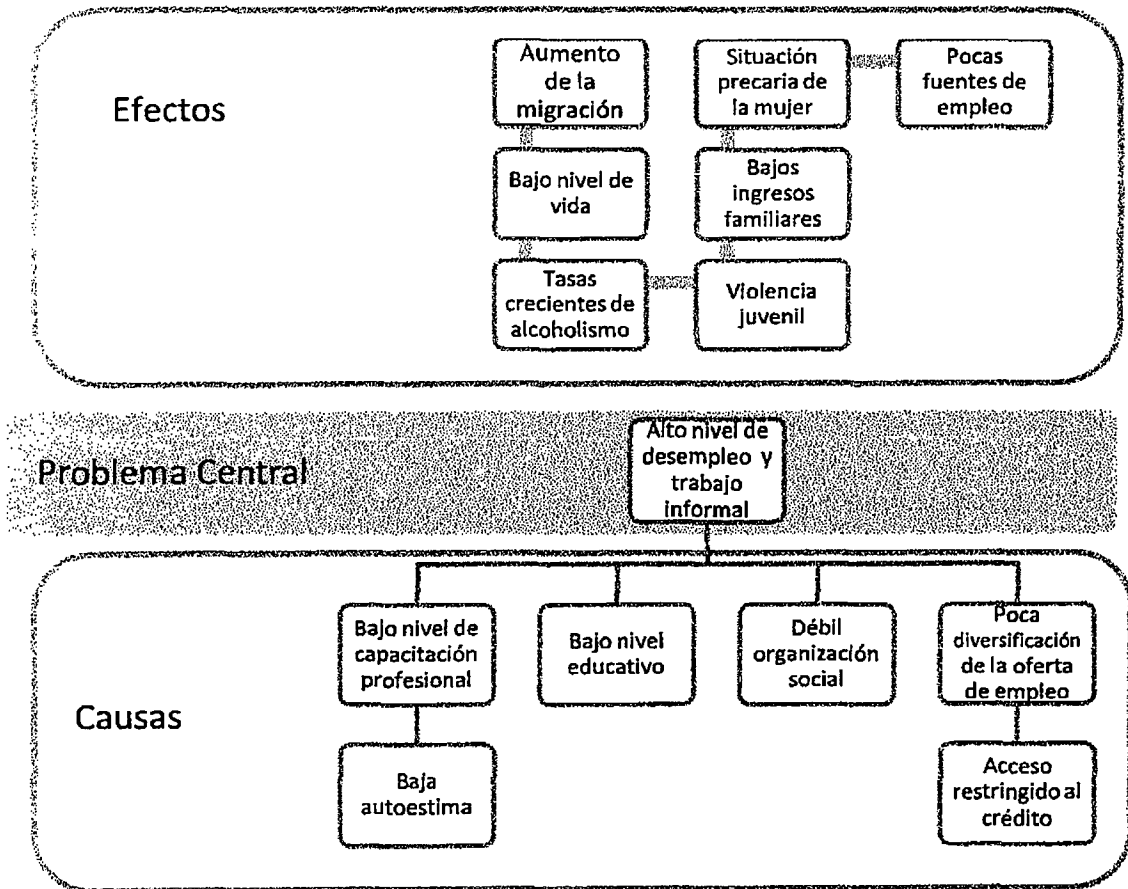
Efectos

Aumento de la migración

Situación precaria de la mujer

Pocas fuentes de empleo

Bajo nivel de vida

Bajos ingresos familiares

Tasas crecientes de alcoholismo

Violencia juvenil

Problema Central

Alto nivel de desempleo y trabajo informal

Causas

Bajo nivel de capacitación profesional

Bajo nivel educativo

Débil organización social

Poca diversificación de la oferta de empleo

Baja autoestima

Acceso restringido al crédito